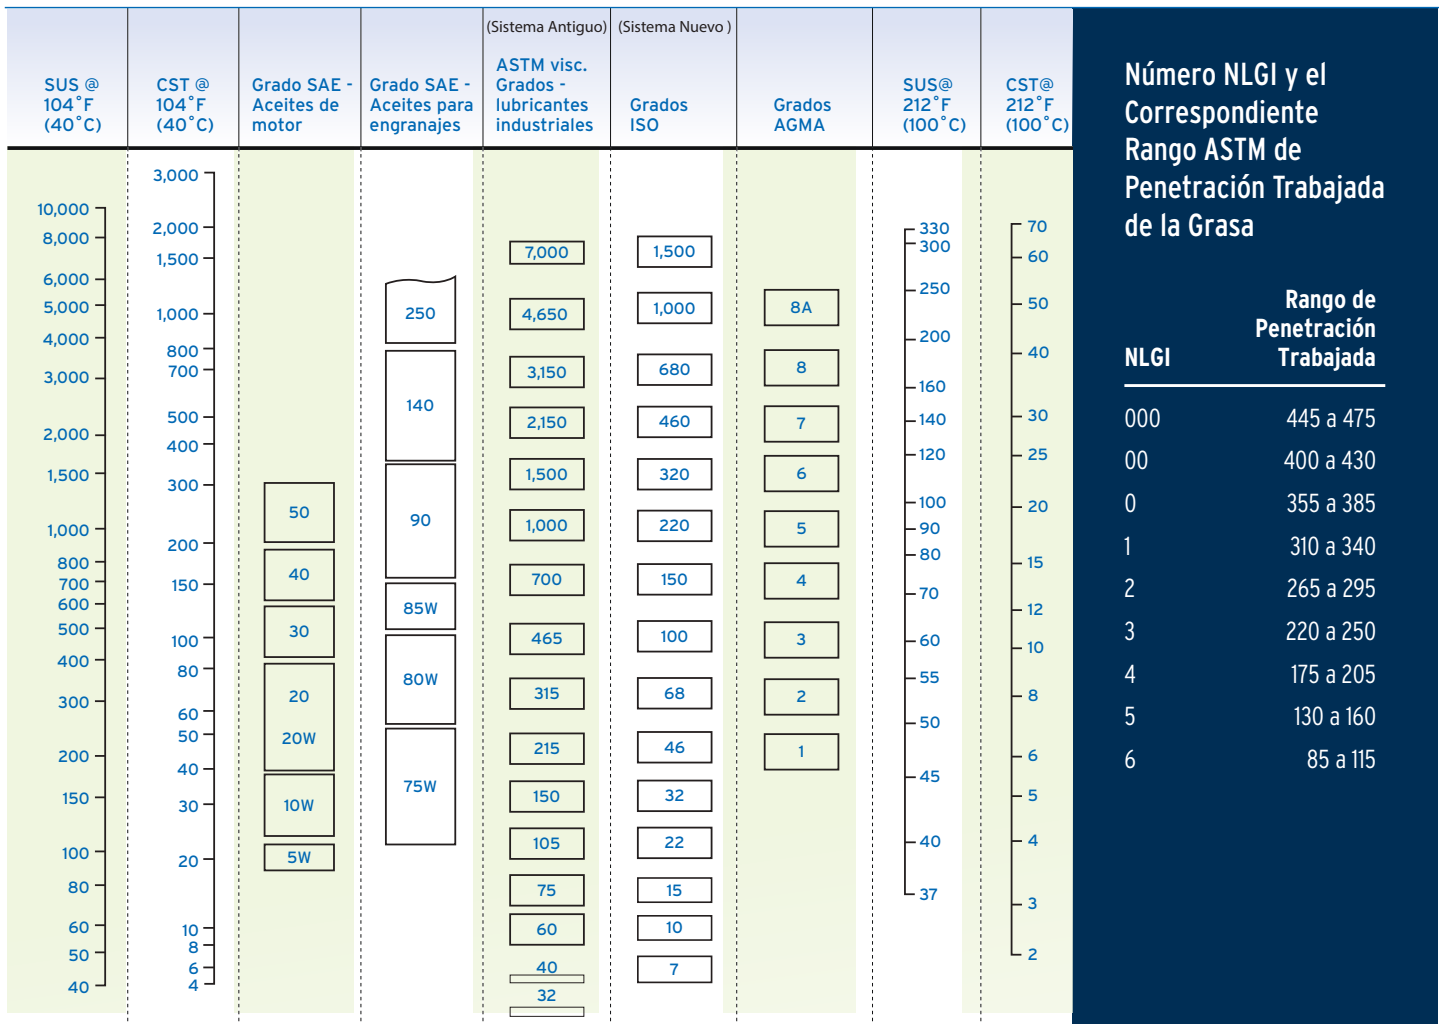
| SUS @ 104˚F (40˚C) | CST @ 104˚F (40˚C) | Grado SAE - Aceites de motor | Grado SAE - Aceites para engranajes | (Sistema Antiguo) ASTM visc. Grados - lubricantes industriales | (Sistema Nuevo ) Grados ISO | Grados AGMA | SUS@ 212˚F (100˚C) | CST@ 212˚F (100˚C) |
|---|---|---|---|---|---|---|---|---|

10,000 8,000 6,000 5,000 4,000 3,000 2,000 1,500 1,000 800 700 600 500 400 300 200 150 100 80 60 50 40

3,000 2,000 1,500 1,000 800 700 500 400 300 200 150 100 80 60 50 40 30 20 10 8 6 4

50 40 30 20 20W 10W 5W

250 140 90 85W 80W 75W

7,000 4,650 3,150 2,150 1,500 1,000 700 465 315 215 150 105 75 60 40 32

1,500 1,000 680 460 320 220 150 100 68 46 32 22 15 10 7

8A 8 7 6 5 4 3 2 1

330 300 250 200 160 140 120 100 90 80 70 60 55 50 45 40 37

70 60 50 40 30 25 20 15 12 10 8 6 5 4 3 2

Número NLGI y el Correspondiente Rango ASTM de Penetración Trabajada de la Grasa

| NLGI | Rango de Penetración Trabajada |
|---|---|
| 000 | 445 a 475 |
| 00 | 400 a 430 |
| 0 | 355 a 385 |
| 1 | 310 a 340 |
| 2 | 265 a 295 |
| 3 | 220 a 250 |
| 4 | 175 a 205 |
| 5 | 130 a 160 |
| 6 | 85 a 115 |